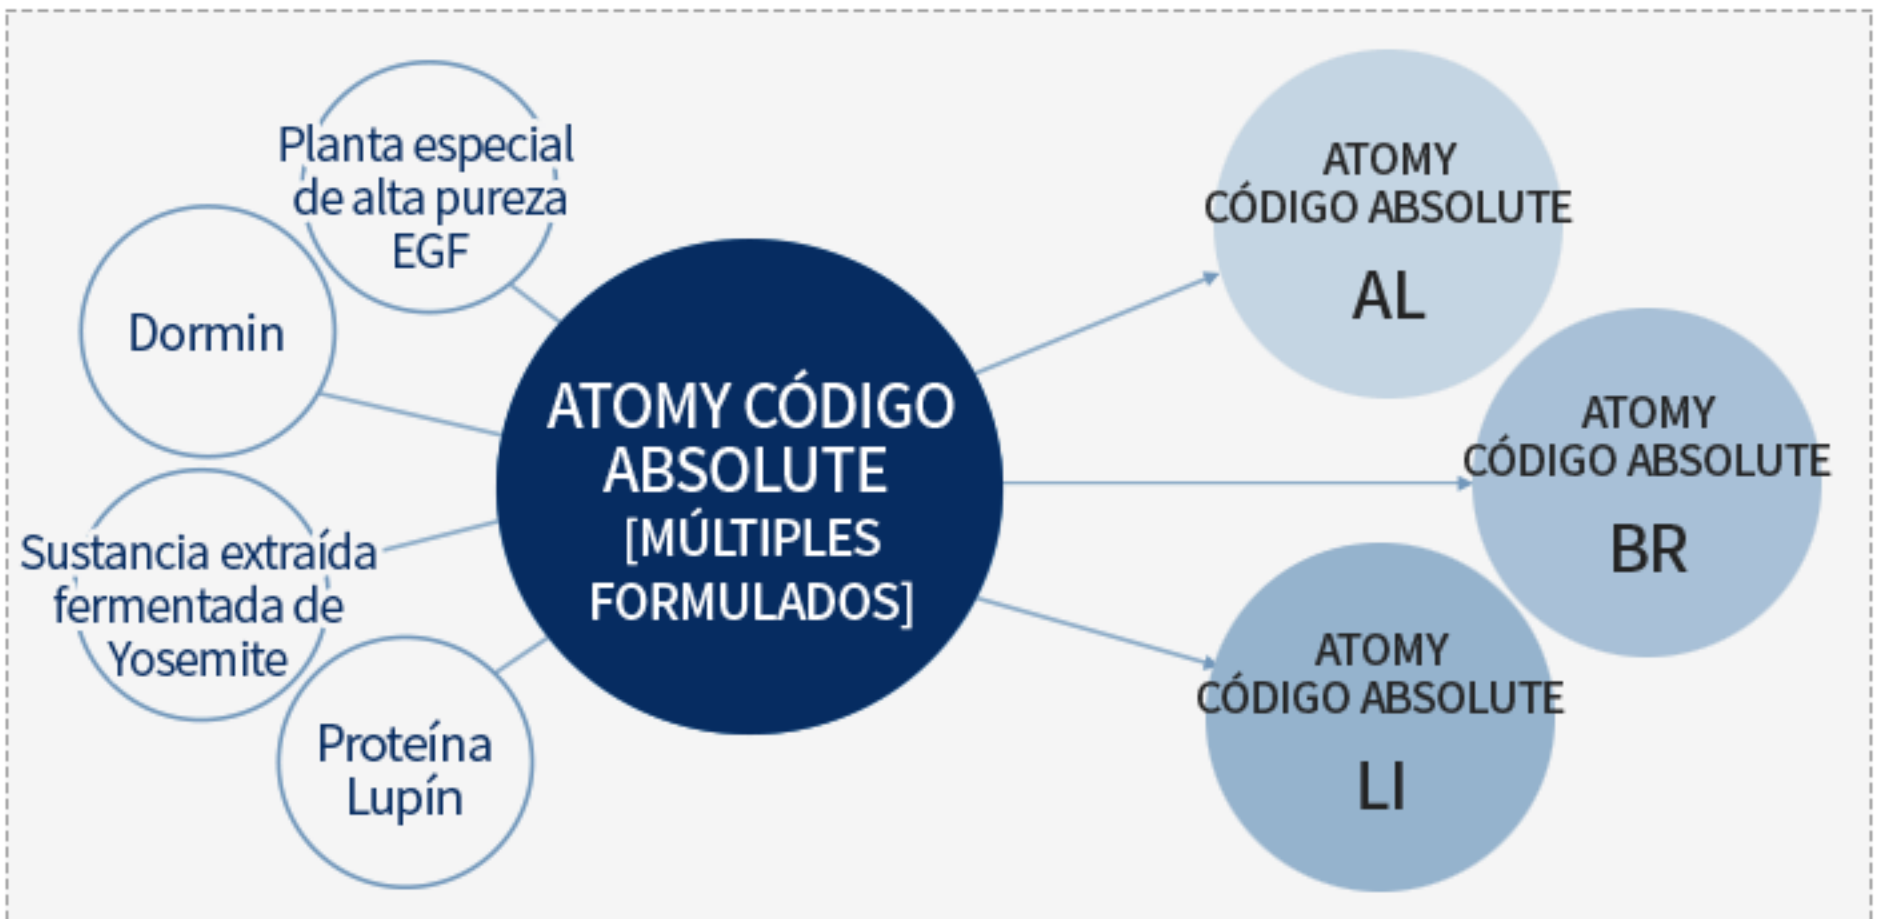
Planta especial de alta pureza EGF

Dormin

Sustancia extraída fermentada de Yosemite

Proteína Lupín

ATOMY CÓDIGO ABSOLUTE [MÚLTIPLES FORMULADOS]

ATOMY CÓDIGO ABSOLUTE AL

ATOMY CÓDIGO ABSOLUTE BR

ATOMY CÓDIGO ABSOLUTE LI